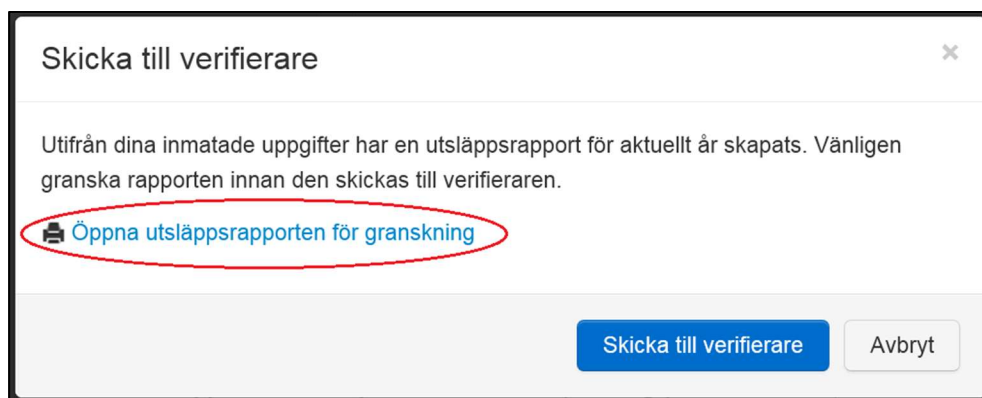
Skicka till verifierare

×

Utifrån dina inmatade uppgifter har en utsläppsrapport för aktuellt år skapats. Vänligen granska rapporten innan den skickas till verifieraren.

Öppna utsläppsrapporten för granskning

Skicka till verifierare

Avbryt